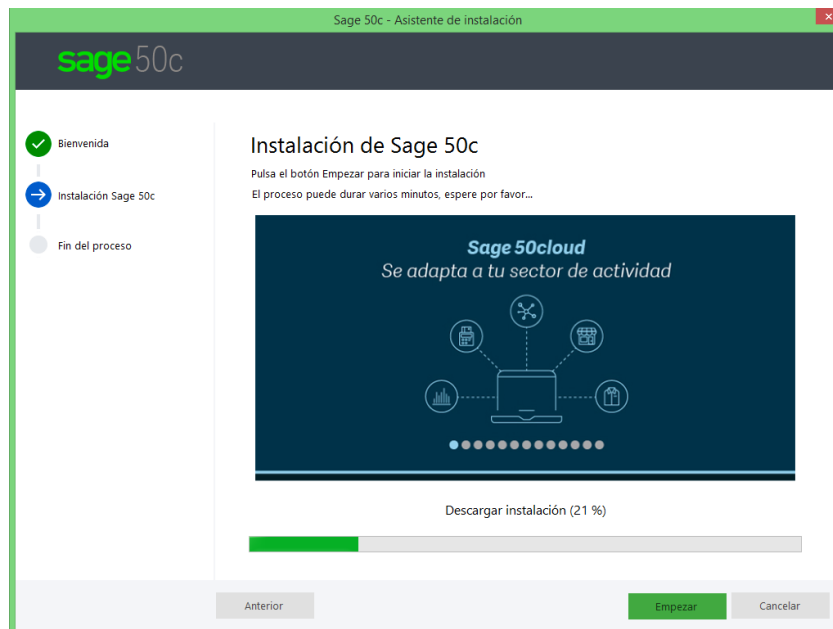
Sage 50c - Asistente de instalación

sage 50c

Bienvenida

Instalación Sage 50c

Fin del proceso

Instalación de Sage 50c

Pulsa el botón Empezar para iniciar la instalación

El proceso puede durar varios minutos, espere por favor...

Sage 50cloud
Se adapta a tu sector de actividad

Descargar instalación (21 %)

Anterior

Empezar

Cancelar